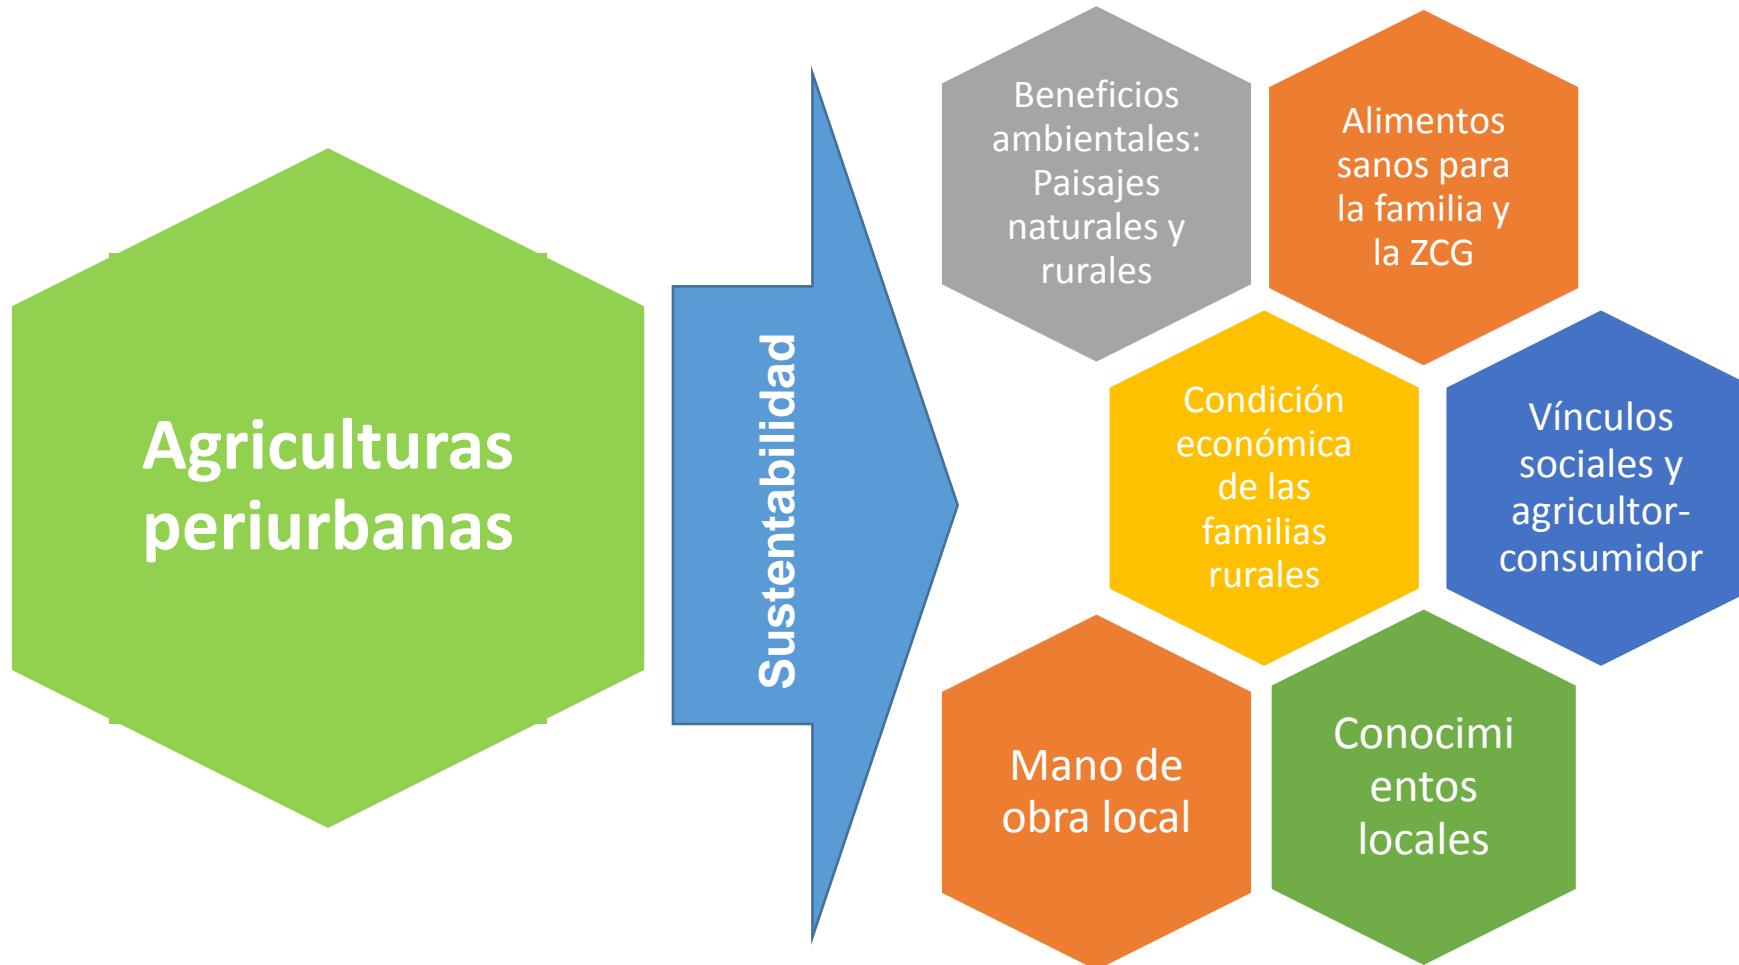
Agriculturas periurbanas

Sustentabilidad

Beneficios ambientales: Paisajes naturales y rurales

Alimentos sanos para la familia y la ZCG

Condición económica de las familias rurales

Vínculos sociales y agricultor-consumidor

Mano de obra local

Conocimi entos locales